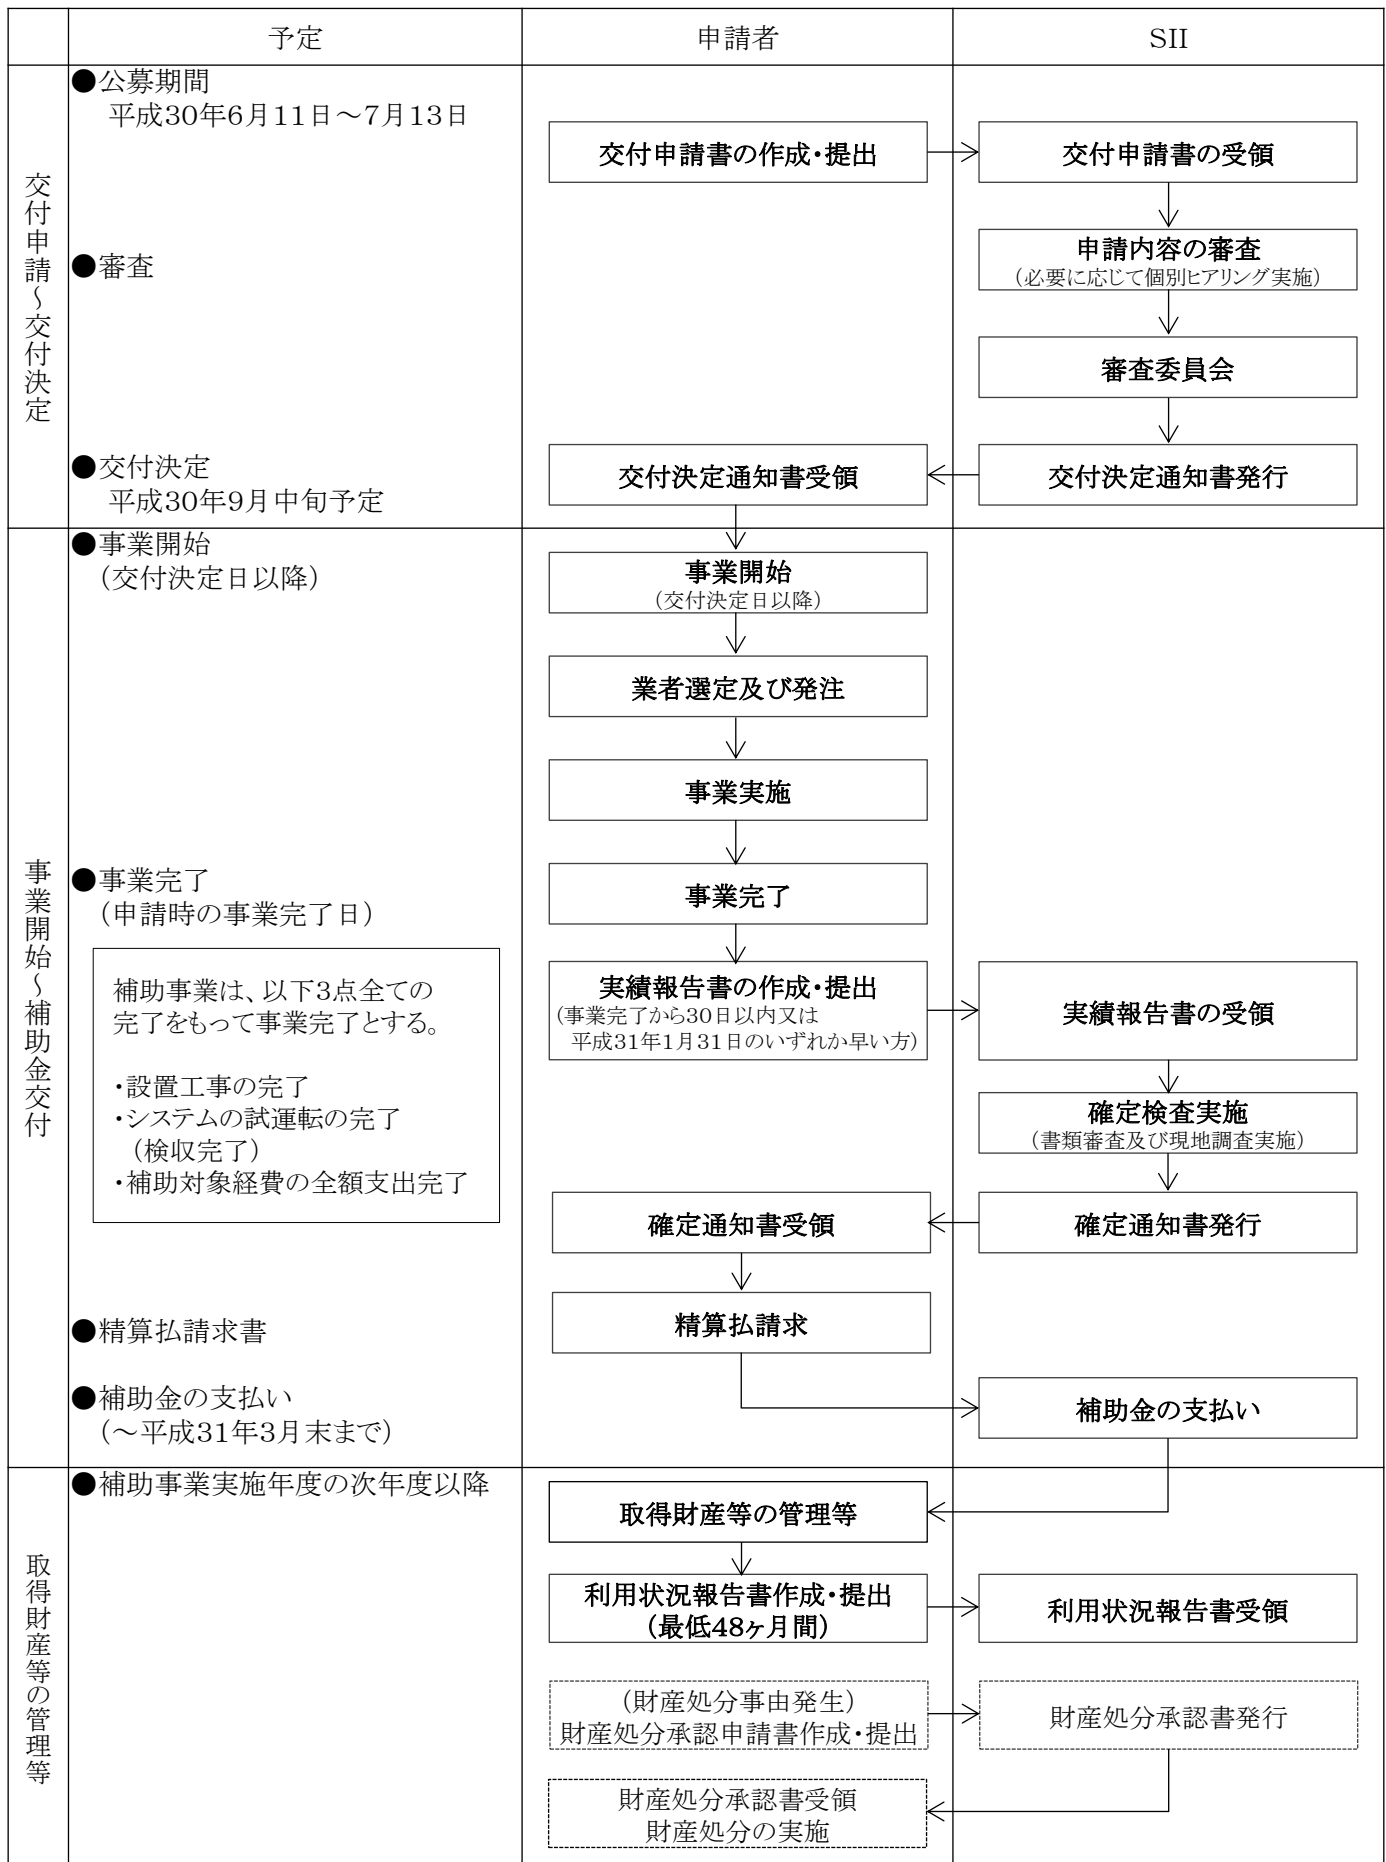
|  | 予定 | 申請者 | SII |
|---|---|---|---|
| 交付申請～交付決定 | ●公募期間 平成30年6月11日～7月13日 | 交付申請書の作成・提出 | 交付申請書の受領 |
|  | ●審査 |  | 申請内容の審査 (必要に応じて個別ヒアリング実施) |
|  |  |  | 審査委員会 |
|  | ●交付決定 平成30年9月中旬予定 | 交付決定通知書受領 | 交付決定通知書発行 |
| 事業開始～補助金交付 | ●事業開始 (交付決定日以降) | 事業開始 (交付決定日以降) |  |
|  |  | 業者選定及び発注 |  |
|  |  | 事業実施 |  |
|  | ●事業完了 (申請時の事業完了日) | 事業完了 |  |
|  | 補助事業は、以下3点全ての完了をもって事業完了とする。 ・設置工事の完了 ・システムの試運転の完了 (検収完了) ・補助対象経費の全額支出完了 | 実績報告書の作成・提出 (事業完了から30日以内又は 平成31年1月31日のいずれか早い方) | 実績報告書の受領 |
|  |  |  | 確定検査実施 (書類審査及び現地調査実施) |
|  |  | 確定通知書受領 | 確定通知書発行 |
|  | ●精算払請求書 | 精算払請求 |  |
|  | ●補助金の支払い (～平成31年3月末まで) |  | 補助金の支払い |
| 取得財産等の管理等 | ●補助事業実施年度の次年度以降 | 取得財産等の管理等 |  |
|  |  | 利用状況報告書作成・提出 (最低48ヶ月間) | 利用状況報告書受領 |
|  |  | (財産処分事由発生) 財産処分承認申請書作成・提出 | 財産処分承認書発行 |
|  |  | 財産処分承認書受領 財産処分の実施 |  |